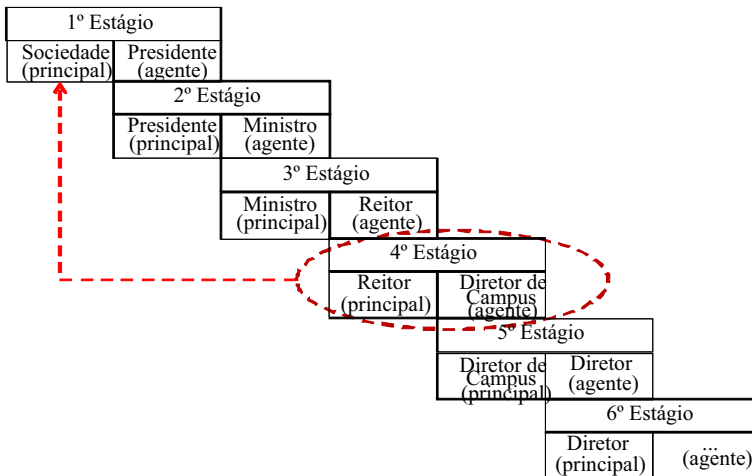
1º Estágio

Sociedade (principal)

Presidente (agente)

2º Estágio

Presidente (principal)

Ministro (agente)

3º Estágio

Ministro (principal)

Reitor (agente)

4º Estágio

Reitor (principal)

Diretor de Campus (agente)

5º Estágio

Diretor de Campus (principal)

Diretor (agente)

6º Estágio

Diretor (principal)

... (agente)